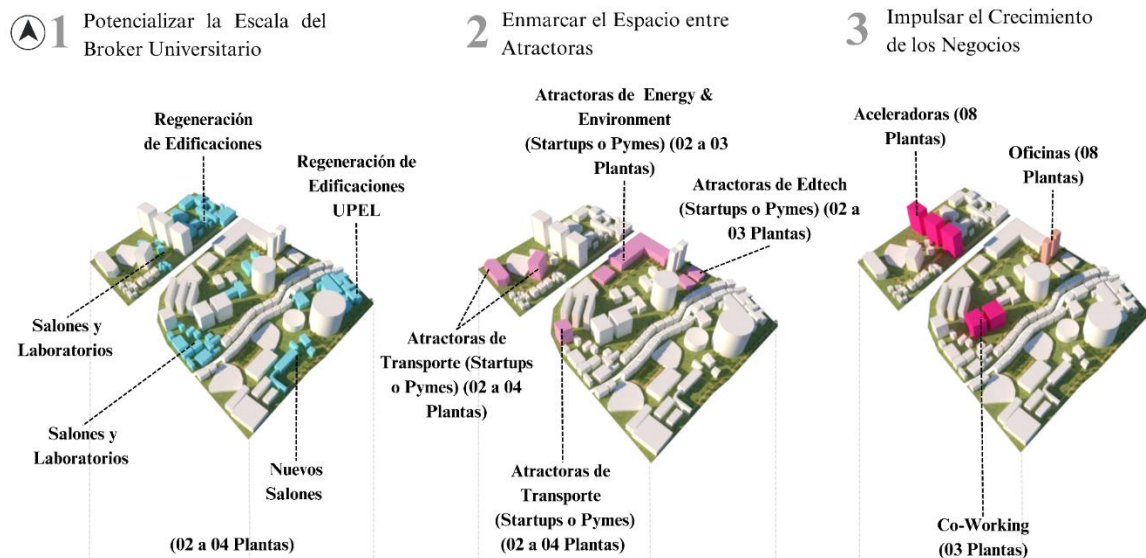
1 Potencializar la Escala del Broker Universitario

Regeneración de Edificaciones

Regeneración de Edificaciones UPEL

Salones y Laboratorios

Salones y Laboratorios

Nuevos Salones

(02 a 04 Plantas)

2 Enmarcar el Espacio entre Atractoras

Atractoras de Energy & Environment (Startups o Pymes) (02 a 03 Plantas)

Atractoras de Edtech (Startups o Pymes) (02 a 03 Plantas)

Atractoras de Transporte (Startups o Pymes) (02 a 04 Plantas)

Atractoras de Transporte (Startups o Pymes) (02 a 04 Plantas)

3 Impulsar el Crecimiento de los Negocios

Aceleradoras (08 Plantas)

Oficinas (08 Plantas)

Co-Working (03 Plantas)